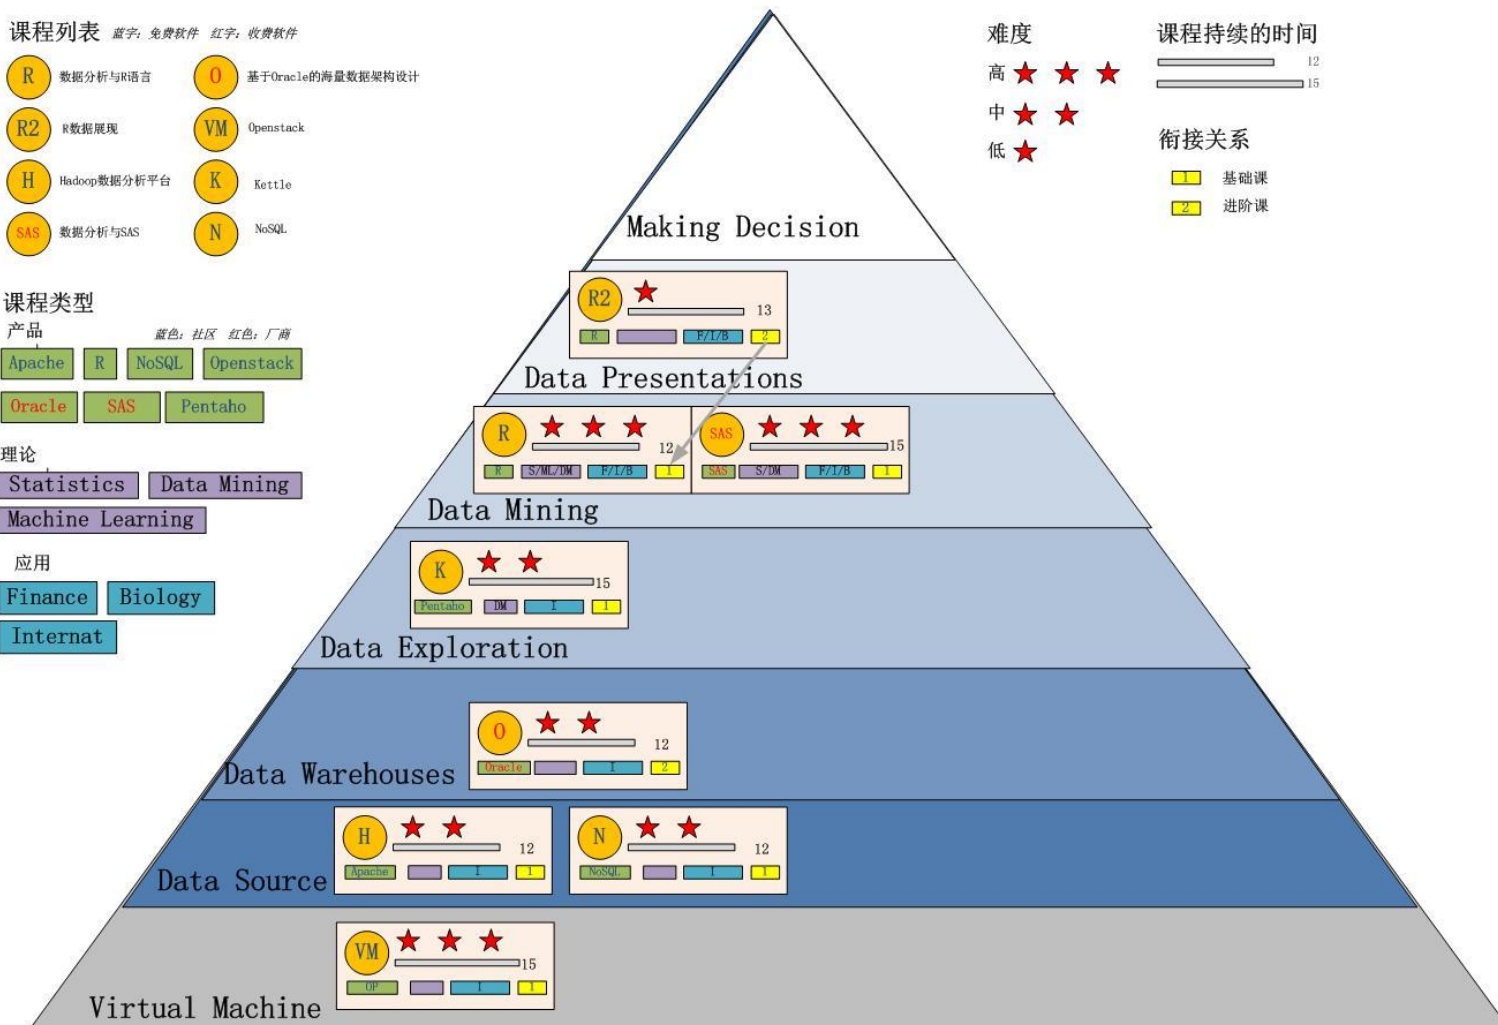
课程列表 蓝字：免费软件 红字：收费软件

R 数据分析与R语言
O 基于Oracle的海量数据架构设计
R2 R数据展现
VM Openstack
H Hadoop数据分析平台
K Kettle
SAS 数据分析与SAS
N NoSQL

课程类型
产品 蓝色：社区 红色：厂商
Apache R NoSQL Openstack
Oracle SAS Pentaho

理论
Statistics Data Mining
Machine Learning

应用
Finance Biology
Internat

难度
高
中
低

课程持续的时间
12
15

衔接关系
1 基础课
2 进阶课

Making Decision

R2 13
R F/I/B 2
Data Presentations

R 12
R S/ML/DM F/I/B 1
SAS 15
SAS S/DM F/I/B 1
Data Mining

K 15
Pentaho DM I 1
Data Exploration

O 12
Oracle I 2
Data Warehouses

H 12
Apache I 1
N 12
NoSQL I 1
Data Source

VM 15
OP I 1
Virtual Machine